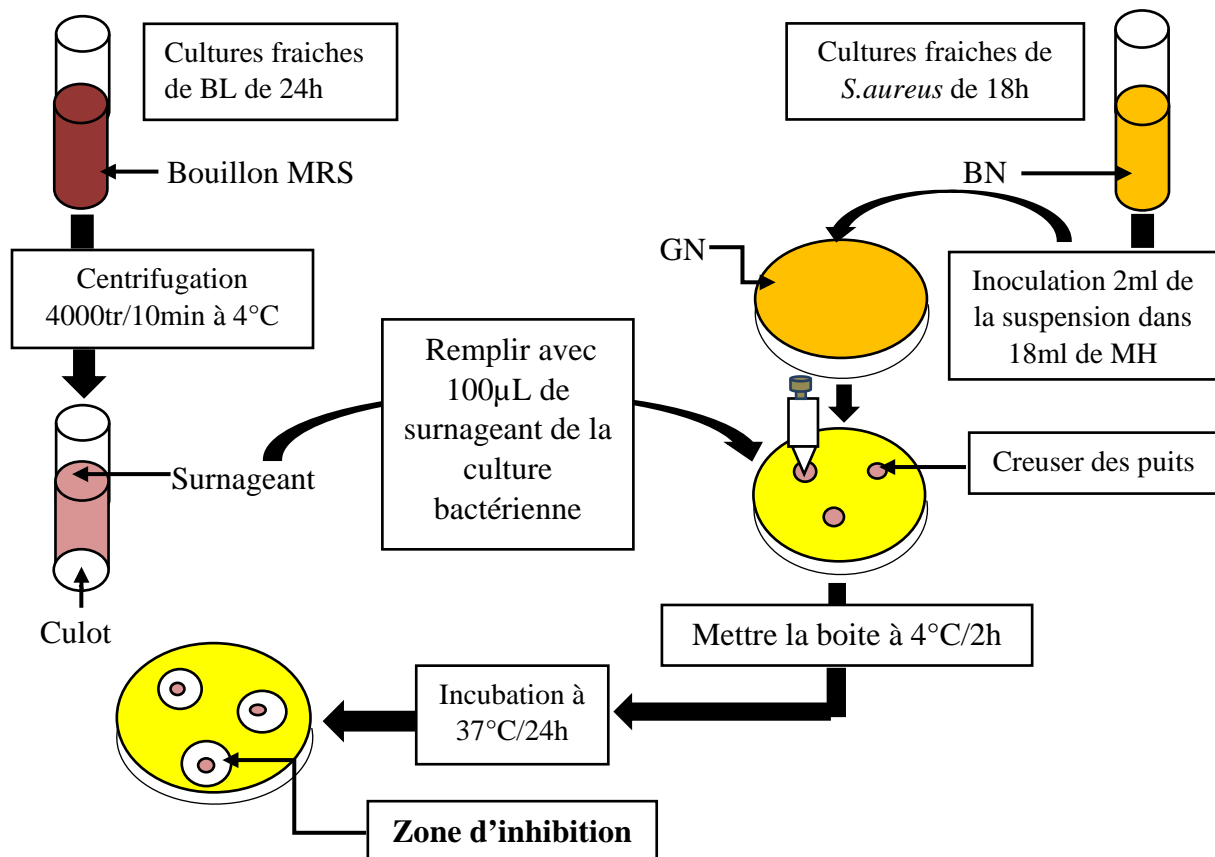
Cultures fraiches de BL de 24h

Bouillon MRS

Centrifugation 4000tr/10min à 4°C

Surnageant

Culot

Cultures fraiches de *S.aureus* de 18h

BN

GN

Inoculation 2ml de la suspension dans 18ml de MH

Remplir avec 100µL de surnageant de la culture bactérienne

Creuser des puits

Mettre la boite à 4°C/2h

Incubation à 37°C/24h

**Zone d'inhibition**